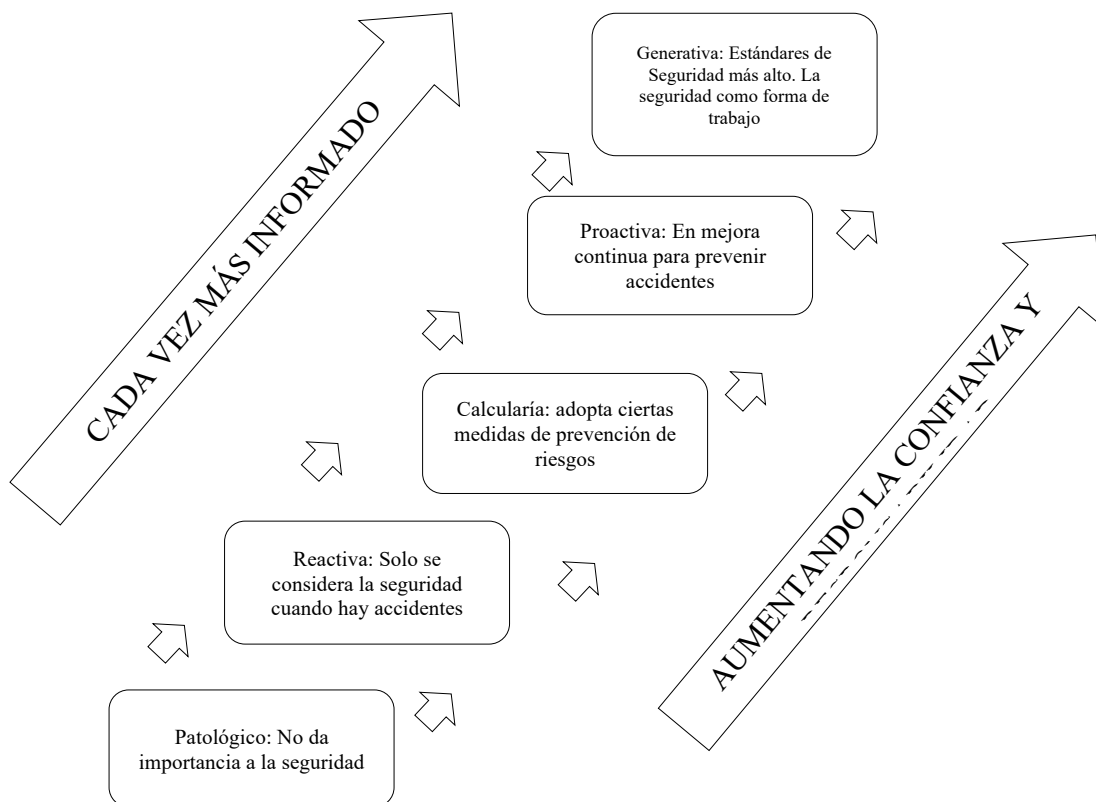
CADA VEZ MÁS INFORMADO

Generativa: Estándares de Seguridad más alto. La seguridad como forma de trabajo

Proactiva: En mejora continua para prevenir accidentes

Calcularía: adopta ciertas medidas de prevención de riesgos

Reactiva: Solo se considera la seguridad cuando hay accidentes

Patológico: No da importancia a la seguridad

AUMENTANDO LA CONFIANZA Y